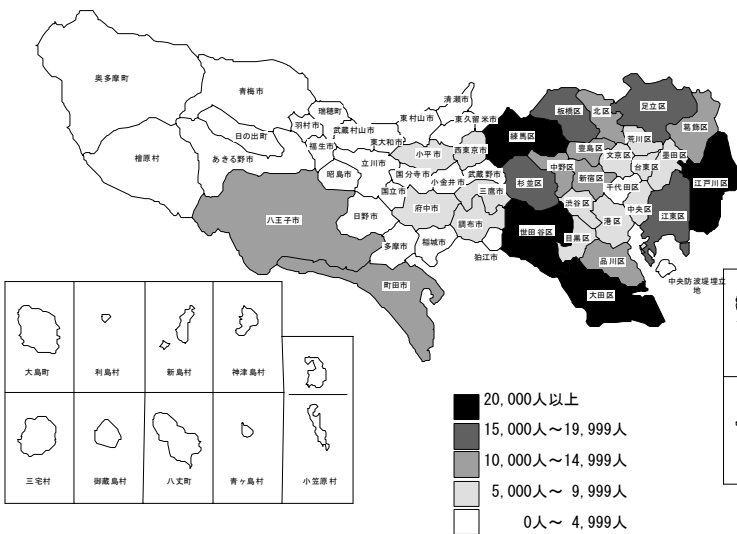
奥多摩町
青梅市
瑞穂町
羽村市
武蔵村山市
東村山市
清瀬市
東久留米市
日の出町
福生市
東大和市
檜原村
あきる野市
昭島市
立川市
小平市
西東京市
練馬区
板橋区
北区
足立区
荒川区
葛飾区
豊島区
文京区
台東区
墨田区
江戸川区
中野区
新宿区
杉並区
千代田区
武蔵野市
小金井市
国分寺市
国立市
三鷹市
府中市
八王子市
日野市
渋谷区
中央区
江東区
港区
目黒区
世田谷区
調布市
稲城市
多摩市
狛江市
品川区
大田区
町田市
中央防波堤埋立地
大島町
利島村
新島村
神津島村
三宅村
御蔵島村
八丈町
青ヶ島村
小笠原村
20,000人以上
15,000人～19,999人
10,000人～14,999人
5,000人～ 9,999人
0人～ 4,999人